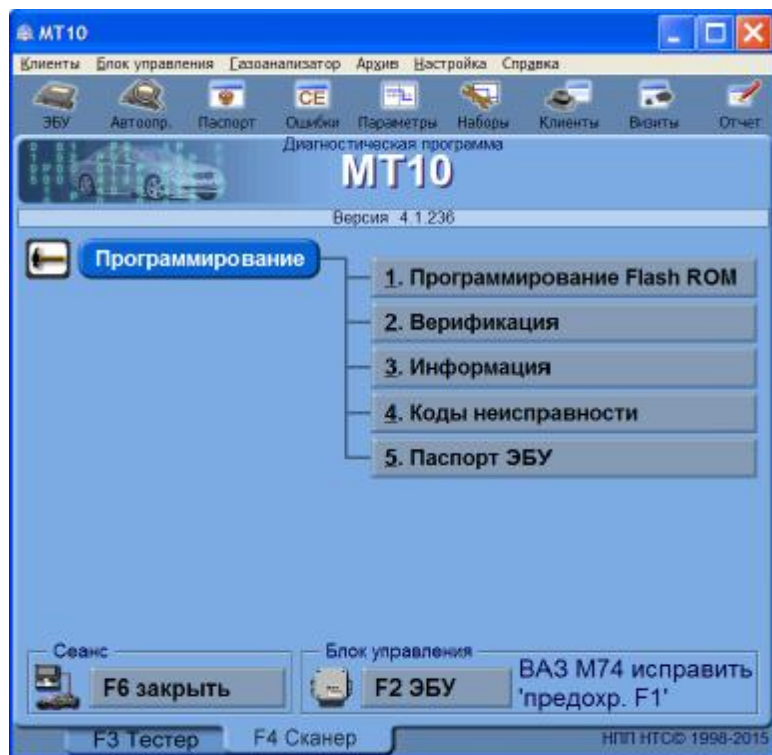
MT10

Клиенты Блок управления Газоанализатор Архив Настройка Справка

ЭБУ Автоопр. Паспорт CE Ошибки Параметры Наборы Клиенты Визиты Отчет

Диагностическая программа
MT10

Версия 4.1.236

Программирование

1. Программирование Flash ROM
2. Верификация
3. Информация
4. Коды неисправности
5. Паспорт ЭБУ

Сеанс
F6 закрыть

Блок управления
F2 ЭБУ

ВАЗ M74 исправить 'предохр. F1'

F3 Тестер F4 Сканер

НПП НТС© 1998-2015